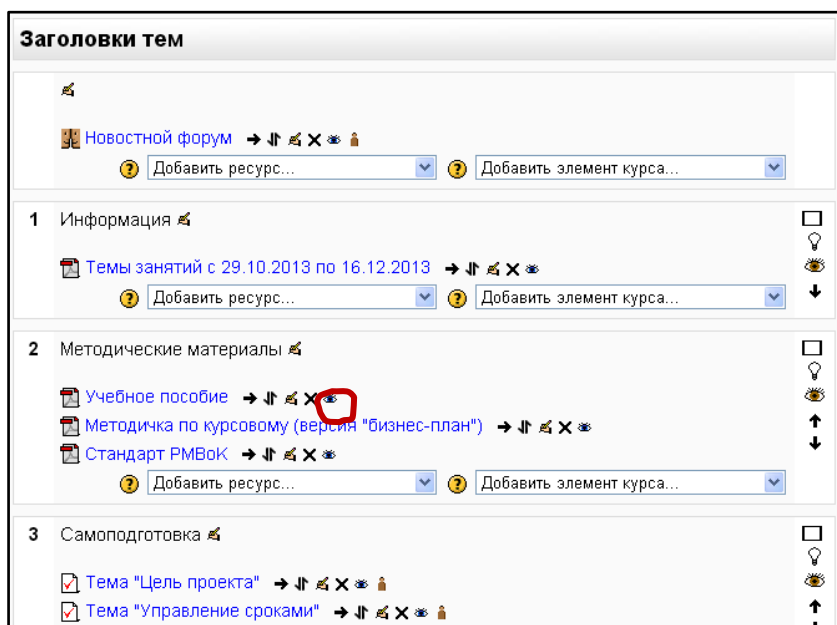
Заголовки тем

Новостной форум

Добавить ресурс...

Добавить элемент курса...

1 Информация

Темы занятий с 29.10.2013 по 16.12.2013

Добавить ресурс...

Добавить элемент курса...

2 Методические материалы

Учебное пособие

Методичка по курсовому (версия "бизнес-план")

Стандарт PMBoK

Добавить ресурс...

Добавить элемент курса...

3 Самоподготовка

Тема "Цель проекта"

Тема "Управление сроками"